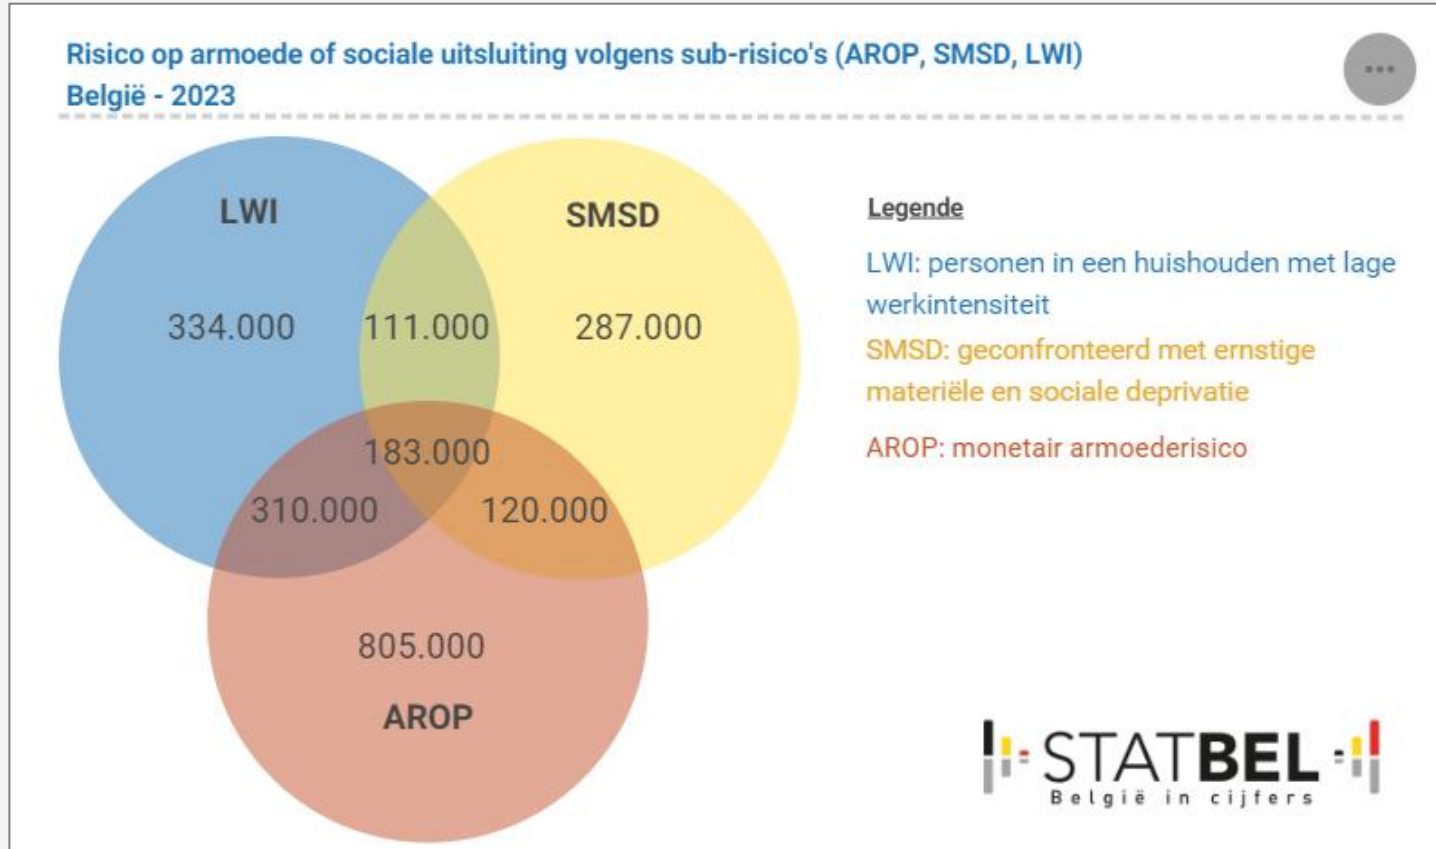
Risico op armoede of sociale uitsluiting volgens sub-risico's (AROP, SMSD, LWI)
België - 2023

...

LWI

SMSD

334.000

111.000

287.000

183.000

310.000

120.000

805.000

AROP

Legende

LWI: personen in een huishouden met lage werkintensiteit

SMSD: geconfronteerd met ernstige materiële en sociale deprivatie

AROP: monetair armoederisico

STATBEL
België in cijfers